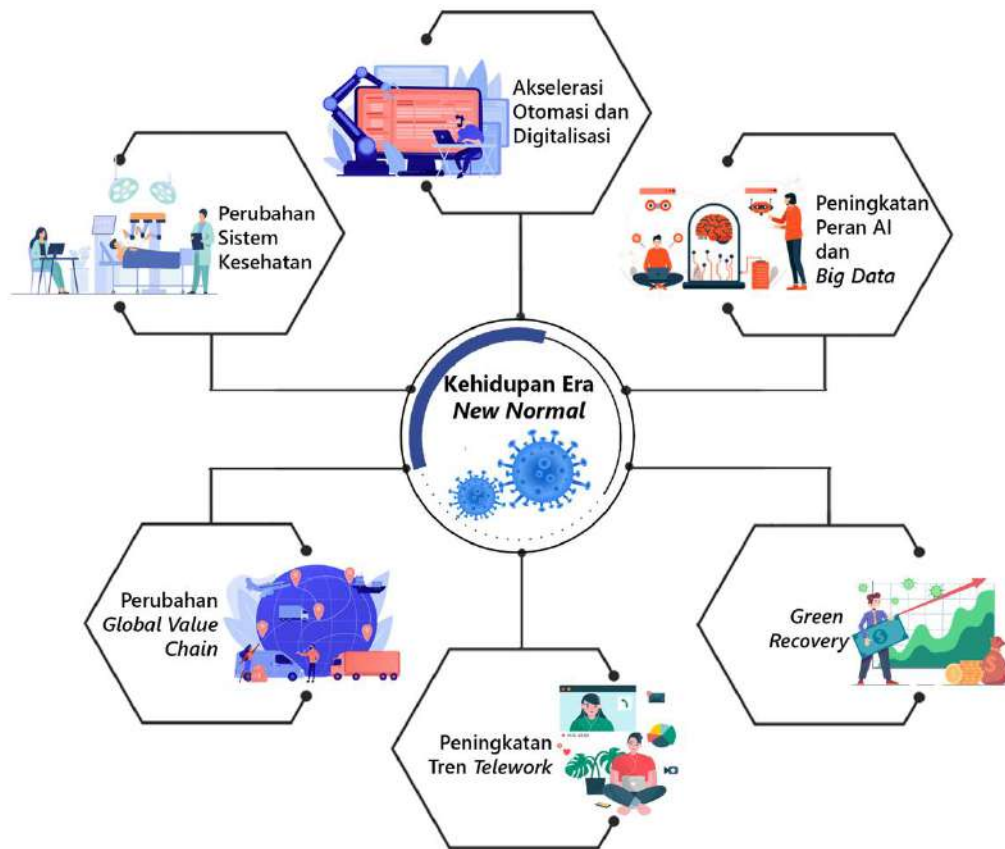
Akselerasi Otomasi dan Digitalisasi

Perubahan Sistem Kesehatan

Peningkatan Peran AI dan *Big Data*

Kehidupan Era *New Normal*

Perubahan *Global Value Chain*

*Green Recovery*

Peningkatan Tren *Telework*